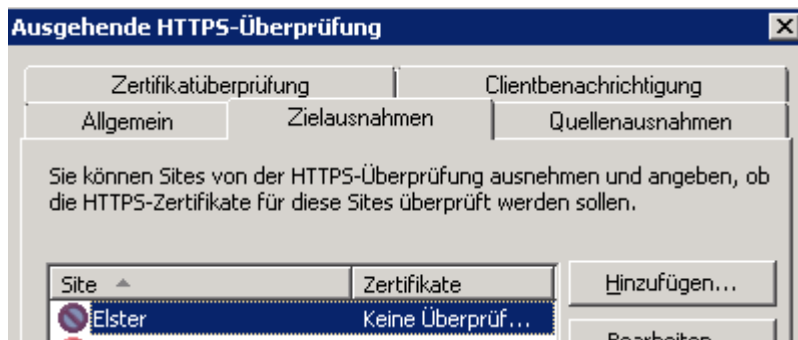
Ausgehende HTTPS-Überprüfung

Zertifikatüberprüfung | Clientbenachrichtigung
Allgemein | Zielausnahmen | Quellenausnahmen

Sie können Sites von der HTTPS-Überprüfung ausnehmen und angeben, ob die HTTPS-Zertifikate für diese Sites überprüft werden sollen.

| Site | Zertifikate |
|---|---|
| Elster | Keine Überprüf... |

Hinzufügen...

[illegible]